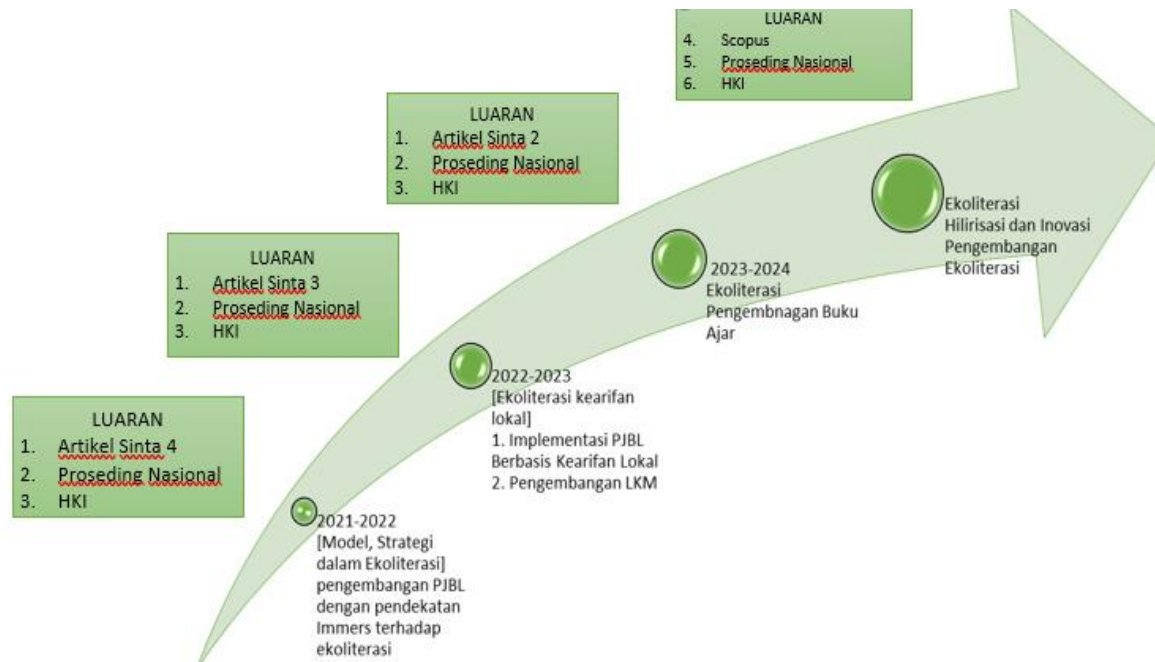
LUARAN
4. Scopus
5. Proseding Nasional
6. HKI

LUARAN
1. Artikel Sinta 2
2. Proseding Nasional
3. HKI

LUARAN
1. Artikel Sinta 3
2. Proseding Nasional
3. HKI

LUARAN
1. Artikel Sinta 4
2. Proseding Nasional
3. HKI

2021-2022
[Model, Strategi dalam Ekoliterasi] pengembangan PJBL dengan pendekatan Immers terhadap ekoliterasi

2022-2023
[Ekoliterasi kearifan lokal]
1. Implementasi PJBL Berbasis Kearifan Lokal
2. Pengembangan LKM

2023-2024
Ekoliterasi Pengembnagan Buku Ajar

Ekoliterasi Hilirisasi dan Inovasi Pengembangan Ekoliterasi